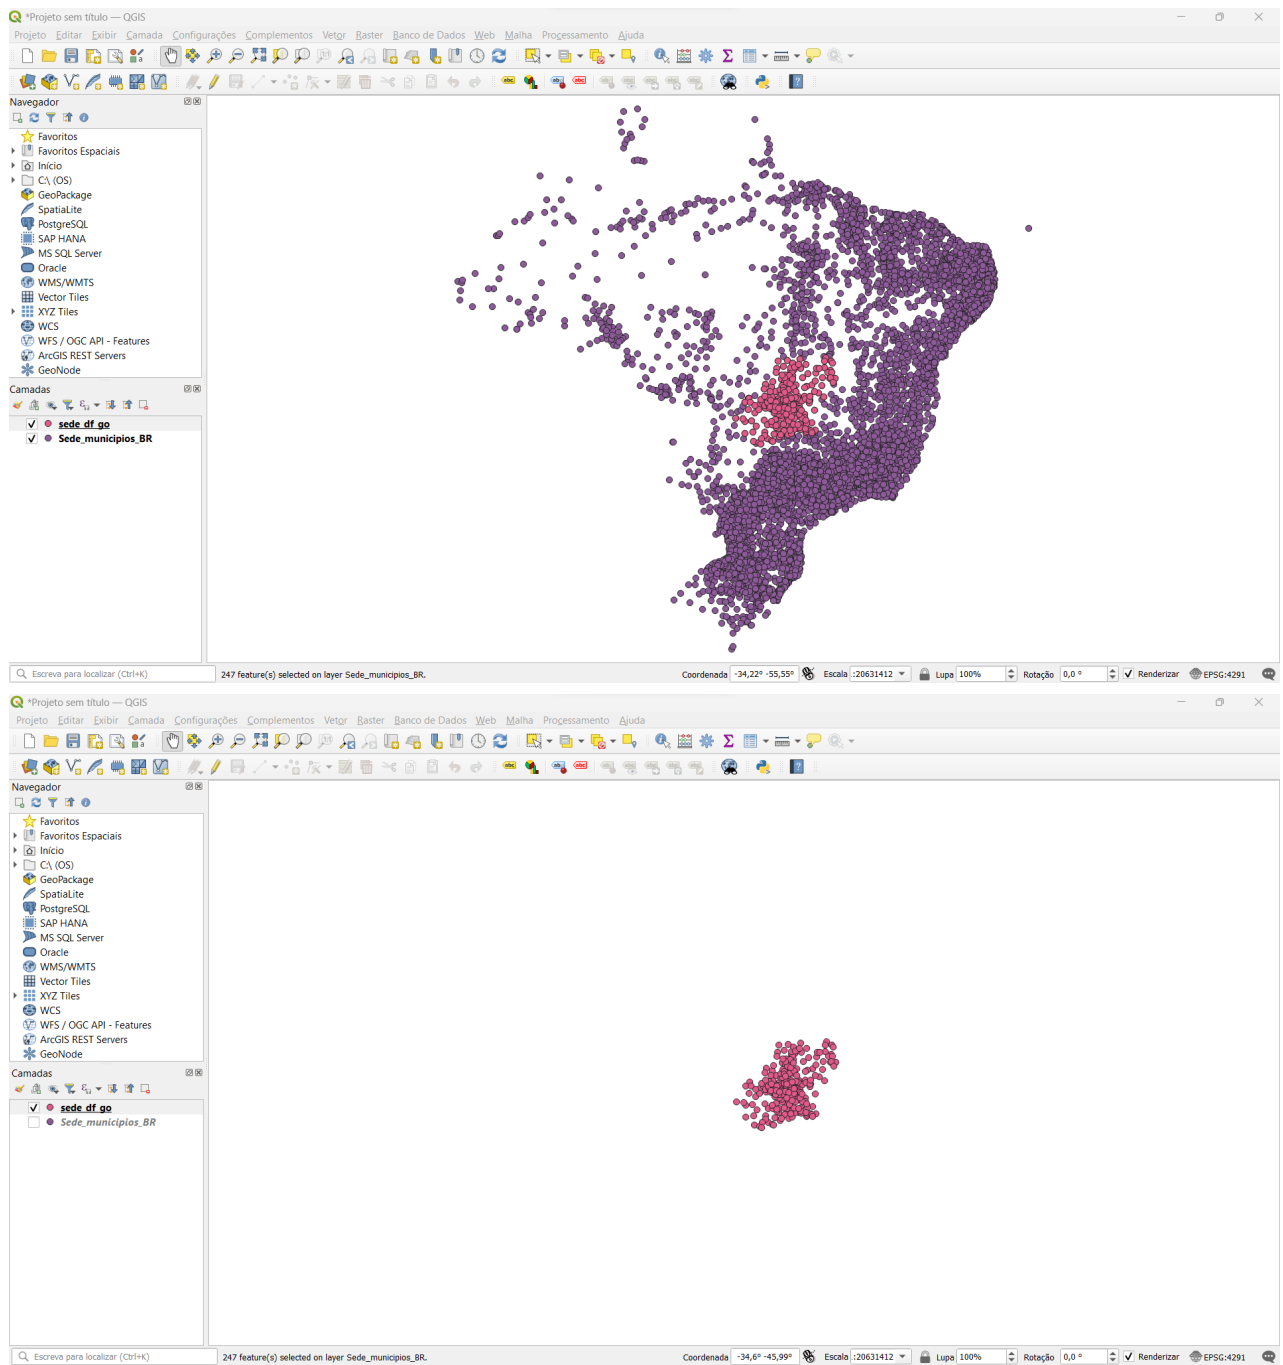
*Projeto sem título — QGIS

Projeto Editar Exibir Camada Configurações Complementos Vetor Raster Banco de Dados Web Malha Processamento Ajuda

Navegador

Favoritos
Favoritos Espaciais
Início
C:\ (OS)
GeoPackage
SpatiaLite
PostgreSQL
SAP HANA
MS SQL Server
Oracle
WMS/WMTS
Vector Tiles
XYZ Tiles
WCS
WFS / OGC API - Features
ArcGIS REST Servers
GeoNode

Camadas

sede_df_go
Sede_municipios_BR

Escreva para localizar (Ctrl+K)
247 feature(s) selected on layer Sede_municipios_BR.
Coordenada -34,22° -55,55° Escala 1:20631412 Lupa 100% Rotação 0,0 ° Renderizar EPSG:4291

*Projeto sem título — QGIS

Projeto Editar Exibir Camada Configurações Complementos Vetor Raster Banco de Dados Web Malha Processamento Ajuda

Navegador

Favoritos
Favoritos Espaciais
Início
C:\ (OS)
GeoPackage
SpatiaLite
PostgreSQL
SAP HANA
MS SQL Server
Oracle
WMS/WMTS
Vector Tiles
XYZ Tiles
WCS
WFS / OGC API - Features
ArcGIS REST Servers
GeoNode

Camadas

sede_df_go
Sede_municipios_BR

Escreva para localizar (Ctrl+K)
247 feature(s) selected on layer Sede_municipios_BR.
Coordenada -34,6° -45,99° Escala 1:20631412 Lupa 100% Rotação 0,0 ° Renderizar EPSG:4291